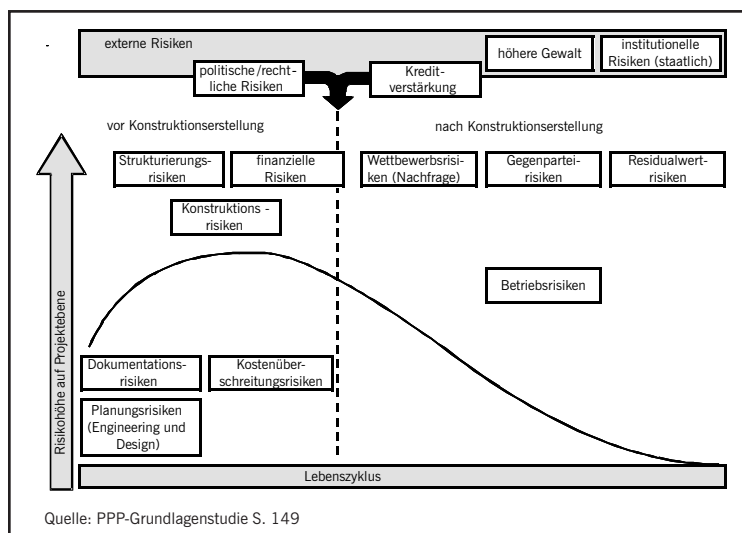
externe Risiken

politische/rechtliche Risiken

Kreditverstärkung

höhere Gewalt

institutionelle Risiken (staatlich)

vor Konstruktionserstellung

nach Konstruktionserstellung

Strukturierungsrisiken

finanzielle Risiken

Wettbewerbsrisiken (Nachfrage)

Gegenparteirisiken

Residualwertrisiken

Konstruktions risiken

Betriebsrisiken

Risikohöhe auf Projektebene

Dokumentationsrisiken

Kostenüberschreitungsrisiken

Planungsrisiken (Engineering und Design)

Lebenszyklus

Quelle: PPP-Grundlagenstudie S. 149